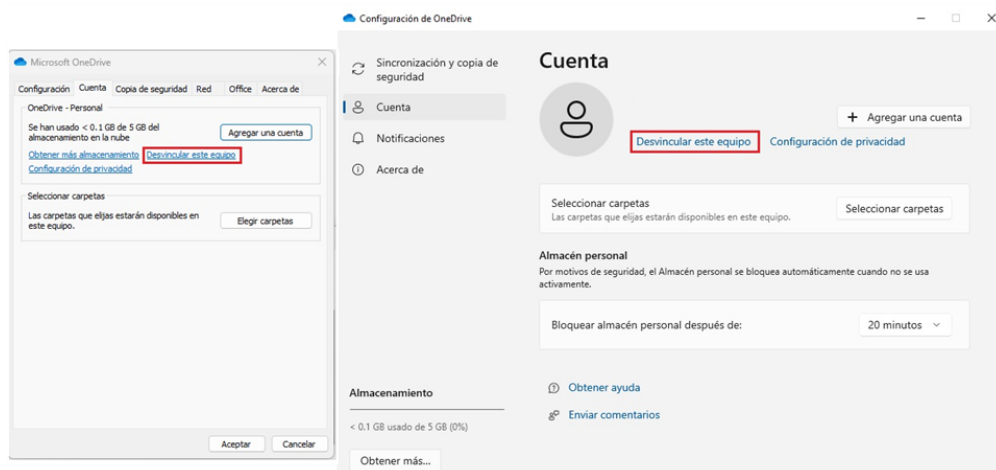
Microsoft OneDrive

Configuración Cuenta Copia de seguridad Red Office Acerca de

OneDrive - Personal

Se han usado < 0.1 GB de 5 GB del almacenamiento en la nube

Agregar una cuenta

Obtener más almacenamiento Desvincular este equipo

Configuración de privacidad

Seleccionar carpetas

Las carpetas que elijas estarán disponibles en este equipo.

Elegir carpetas

Aceptar Cancelar

Configuración de OneDrive

Sincronización y copia de seguridad

Cuenta

Notificaciones

Acerca de

Almacenamiento

< 0.1 GB usado de 5 GB (0%)

Obtener más...

Cuenta

+ Agregar una cuenta

Desvincular este equipo Configuración de privacidad

Seleccionar carpetas
Las carpetas que elijas estarán disponibles en este equipo.

Seleccionar carpetas

Almacén personal
Por motivos de seguridad, el Almacén personal se bloquea automáticamente cuando no se usa activamente.

Bloquear almacén personal después de: 20 minutos

Obtener ayuda

Enviar comentarios